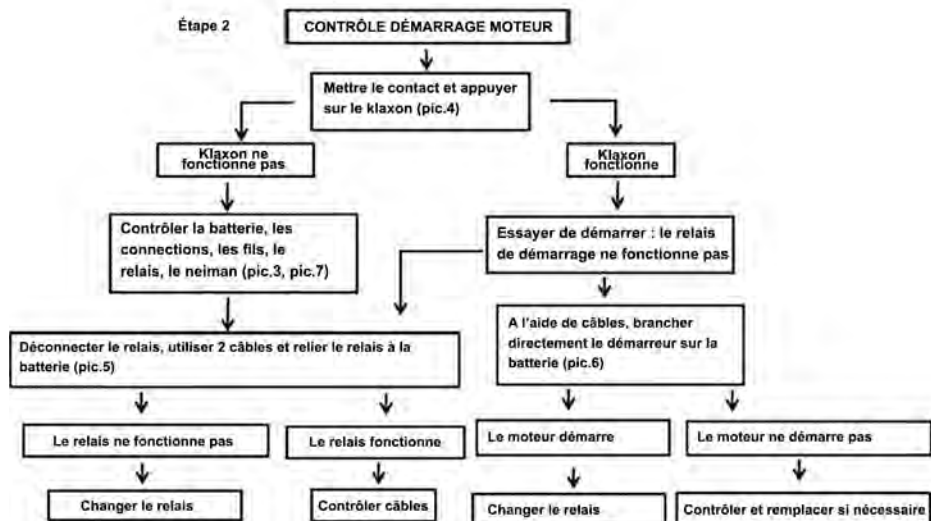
Étape 2

CONTRÔLE DÉMARRAGE MOTEUR

Mettre le contact et appuyer sur le klaxon (pic.4)

Klaxon ne fonctionne pas

Klaxon fonctionne

Contrôler la batterie, les connections, les fils, le relais, le neiman (pic.3, pic.7)

Essayer de démarrer : le relais de démarrage ne fonctionne pas

Déconnecter le relais, utiliser 2 câbles et relier le relais à la batterie (pic.5)

A l'aide de câbles, brancher directement le démarreur sur la batterie (pic.6)

Le relais ne fonctionne pas

Le relais fonctionne

Le moteur démarre

Le moteur ne démarre pas

Changer le relais

Contrôler câbles

Changer le relais

Contrôler et remplacer si nécessaire